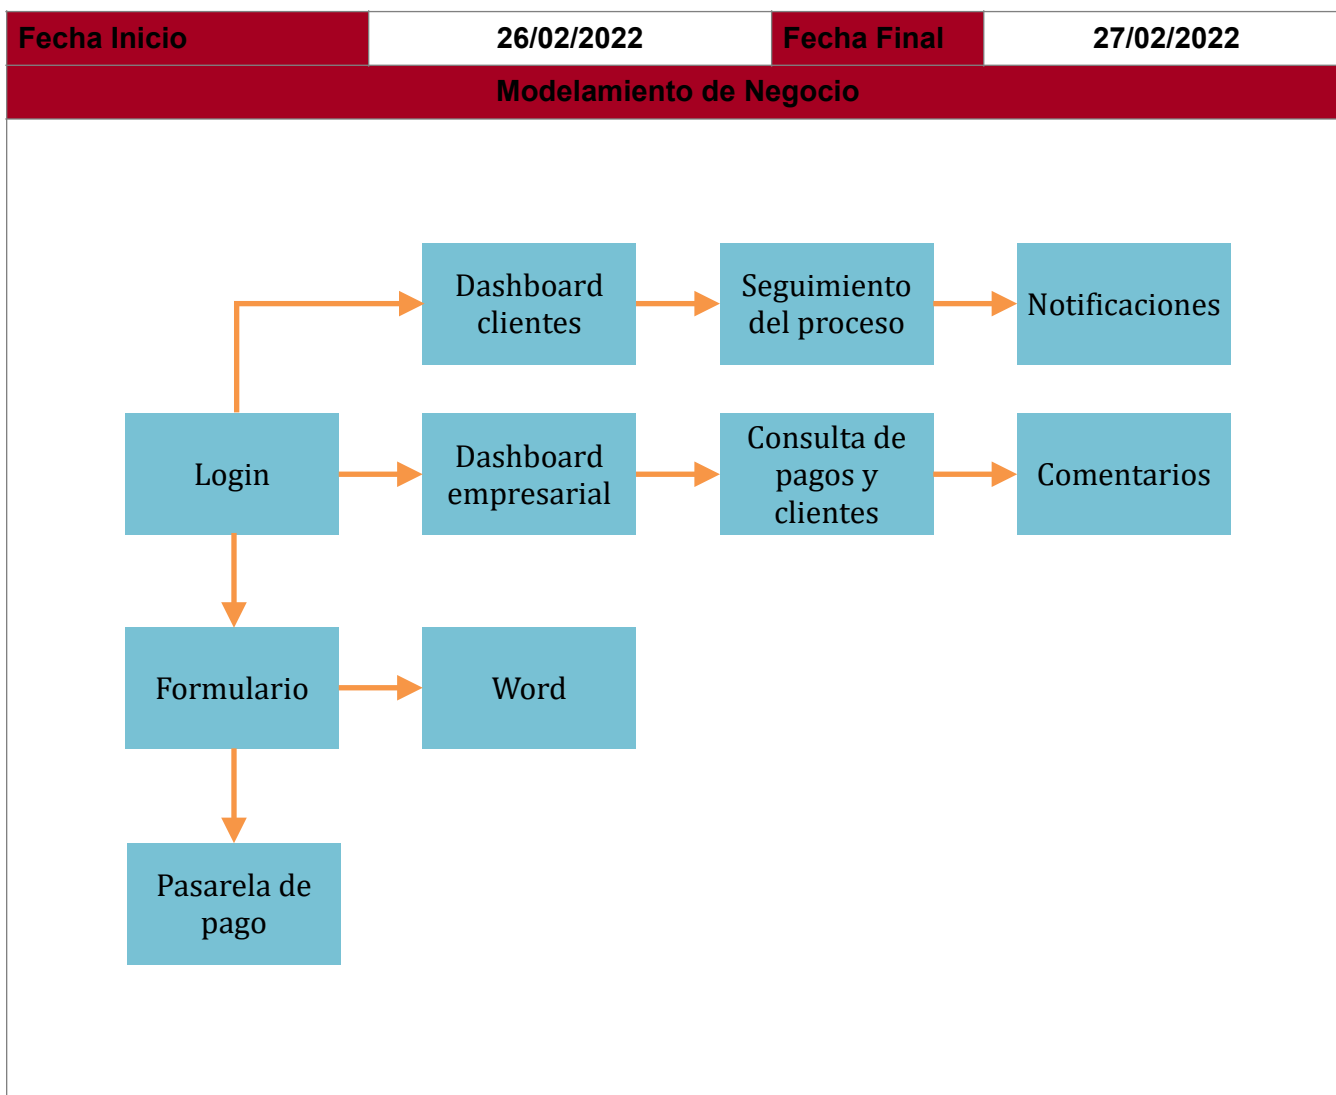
| Fecha Inicio | 26/02/2022 | Fecha Final | 27/02/2022 |
|---|---|---|---|

Modelamiento de Negocio

Dashboard clientes

Seguimiento del proceso

Notificaciones

Login

Dashboard empresarial

Consulta de pagos y clientes

Comentarios

Formulario

Word

Pasarela de pago